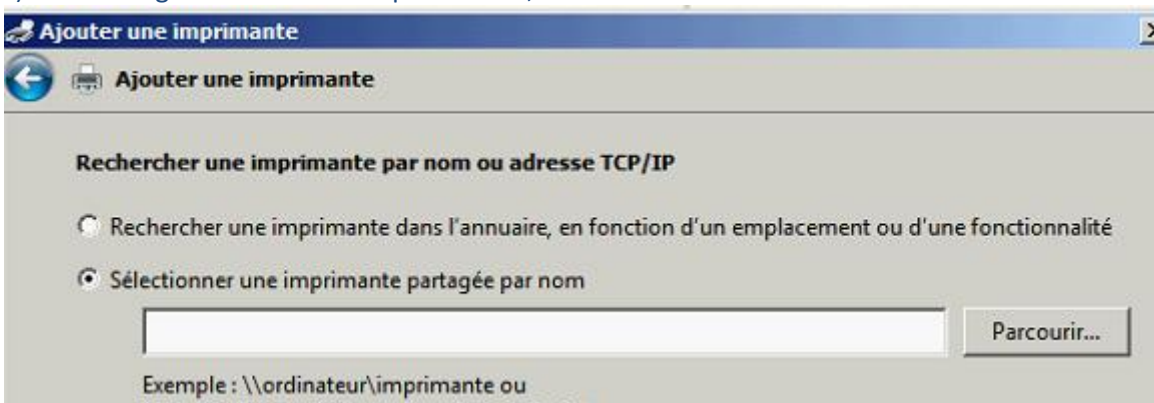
Ajouter une imprimante

Ajouter une imprimante

Rechercher une imprimante par nom ou adresse TCP/IP

Rechercher une imprimante dans l'annuaire, en fonction d'un emplacement ou d'une fonctionnalité

Sélectionner une imprimante partagée par nom

Parcourir...

Exemple : \\ordinateur\imprimante ou